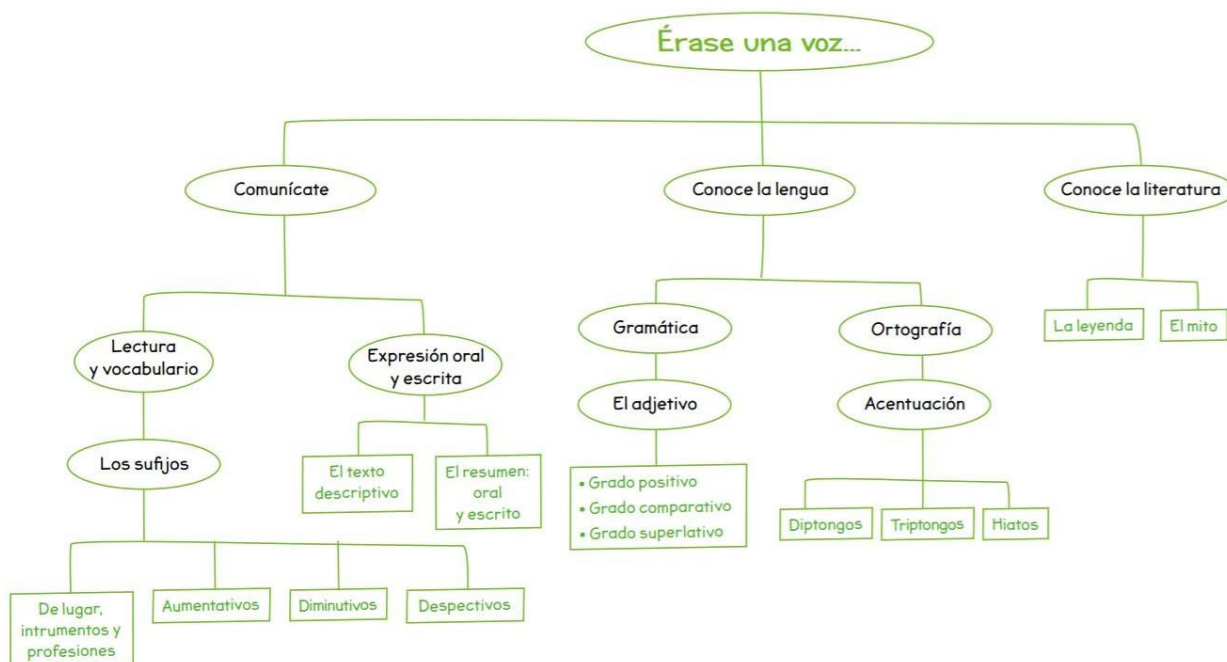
Érase una voz...

Comunícate

Lectura y vocabulario

Los sufijos

De lugar, intrumentos y profesiones

Aumentativos

Diminutivos

Despectivos

Expresión oral y escrita

El texto descriptivo

El resumen: oral y escrito

Conoce la lengua

Gramática

El adjetivo

• Grado positivo
• Grado comparativo
• Grado superlativo

Ortografía

Acentuación

Diptongos

Triptongos

Hiatos

Conoce la literatura

La leyenda

El mito